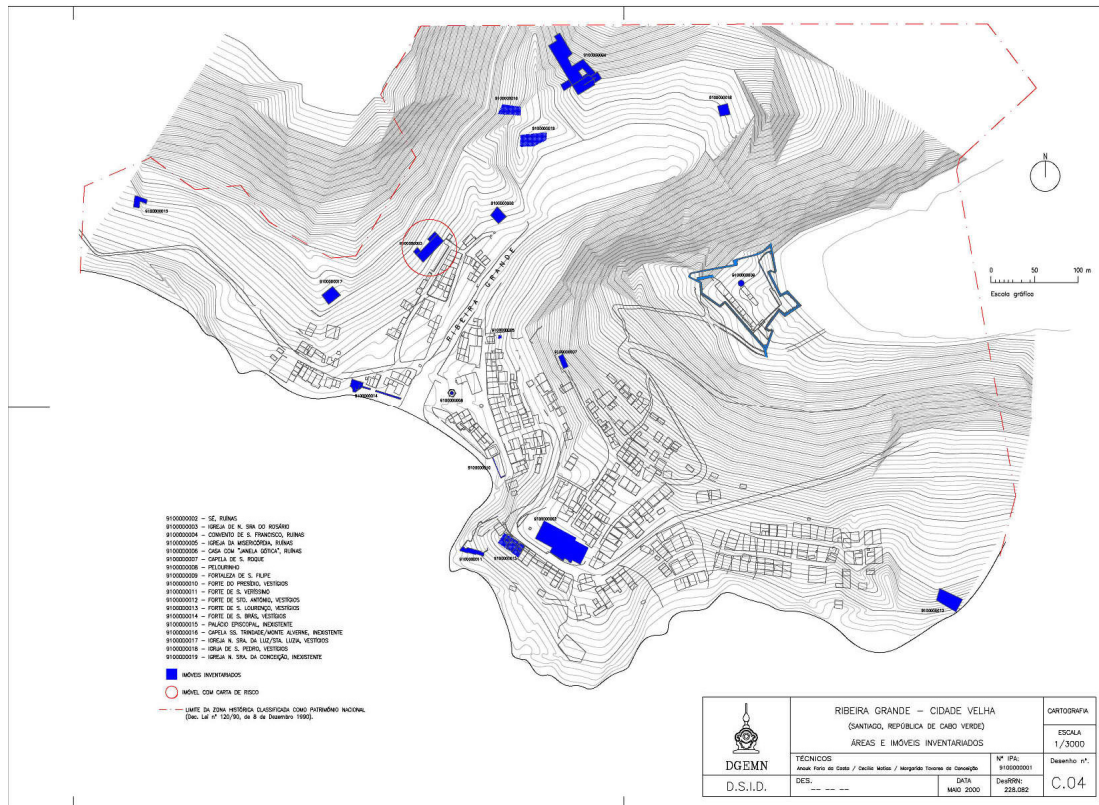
RIBEIRA GRANDE

9100000004
9100000010
9100000018
9100000019
9100000013
9100000006
9100000003
9100000017
9100000009
9100000005
9100000007
9100000014
9100000008
9100000011
9100000002
9100000015
9100000012
9100000016

N

0 50 100 m
Escala gráfica

9100000002 – SÉ, RUÍNAS
9100000003 – IGREJA DE N. SRA DO ROSÁRIO
9100000004 – CONVENTO DE S. FRANCISCO, RUÍNAS
9100000005 – IGREJA DA MISERICÓRDIA, RUÍNAS
9100000006 – CASA COM "JANELA GÓTICA", RUÍNAS
9100000007 – CAPELA DE S. ROQUE
9100000008 – PELOURINHO
9100000009 – FORTALEZA DE S. FILIPE
9100000010 – FORTE DO PRESÍDIO, VESTÍGIOS
9100000011 – FORTE DE S. VERÍSSIMO
9100000012 – FORTE DE STO. ANTÓNIO, VESTÍGIOS
9100000013 – FORTE DE S. LOURENÇO, VESTÍGIOS
9100000014 – FORTE DE S. BRÁS, VESTÍGIOS
9100000015 – PALÁCIO EPISCOPAL, INEXISTENTE
9100000016 – CAPELA SS. TRINDADE/MONTE ALVERNE, INEXISTENTE
9100000017 – IGREJA N. SRA. DA LUZ/STA. LUZIA, VESTÍGIOS
9100000018 – IGRJA DE S. PEDRO, VESTÍGIOS
9100000019 – IGREJA N. SRA. DA CONCEIÇÃO, INEXISTENTE

IMÓVEIS INVENTARIADOS

IMÓVEL COM CARTA DE RISCO

LIMITE DA ZONA HISTÓRICA CLASSIFICADA COMO PATRIMÓNIO NACIONAL (Dec. Lei nº 120/90, de 8 de Dezembro 1990).

| DGEMN | RIBEIRA GRANDE – CIDADE VELHA (SANTIAGO, REPÚBLICA DE CABO VERDE) ÁREAS E IMÓVEIS INVENTARIADOS | | CARTOGRAFIA ESCALA 1/3000 |
|---|---|---|---|
| | TÉCNICOS Anouk Faria da Costa / Cecília Matias / Margarida Tavares da Conceição | Nº IPA: 9100000001 | Desenho nº. |
| D.S.I.D. | DES. -- -- -- | DATA MAIO 2000 | DesRRN: 228.082 | C.04 |